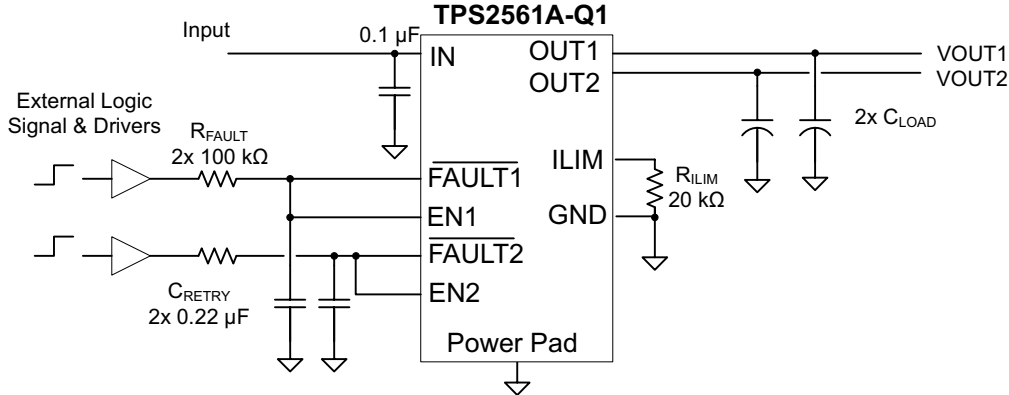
TPS2561A-Q1

Input

0.1 µF

IN

OUT1

OUT2

VOUT1

VOUT2

External Logic Signal & Drivers

$R_{FAULT}$
2x 100 kΩ

2x $C_{LOAD}$

$\overline{FAULT1}$

EN1

$\overline{FAULT2}$

EN2

ILIM

GND

$R_{ILIM}$
20 kΩ

$C_{RETRY}$
2x 0.22 µF

Power Pad